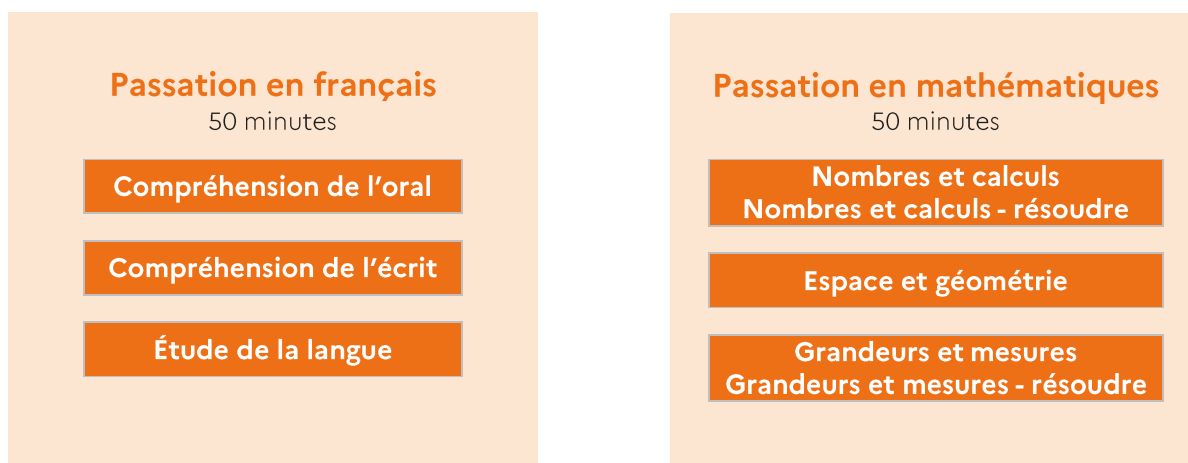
Passation en français
50 minutes

Compréhension de l’oral

Compréhension de l’écrit

Étude de la langue

Passation en mathématiques
50 minutes

Nombres et calculs
Nombres et calculs - résoudre

Espace et géométrie

Grandeurs et mesures
Grandeurs et mesures - résoudre